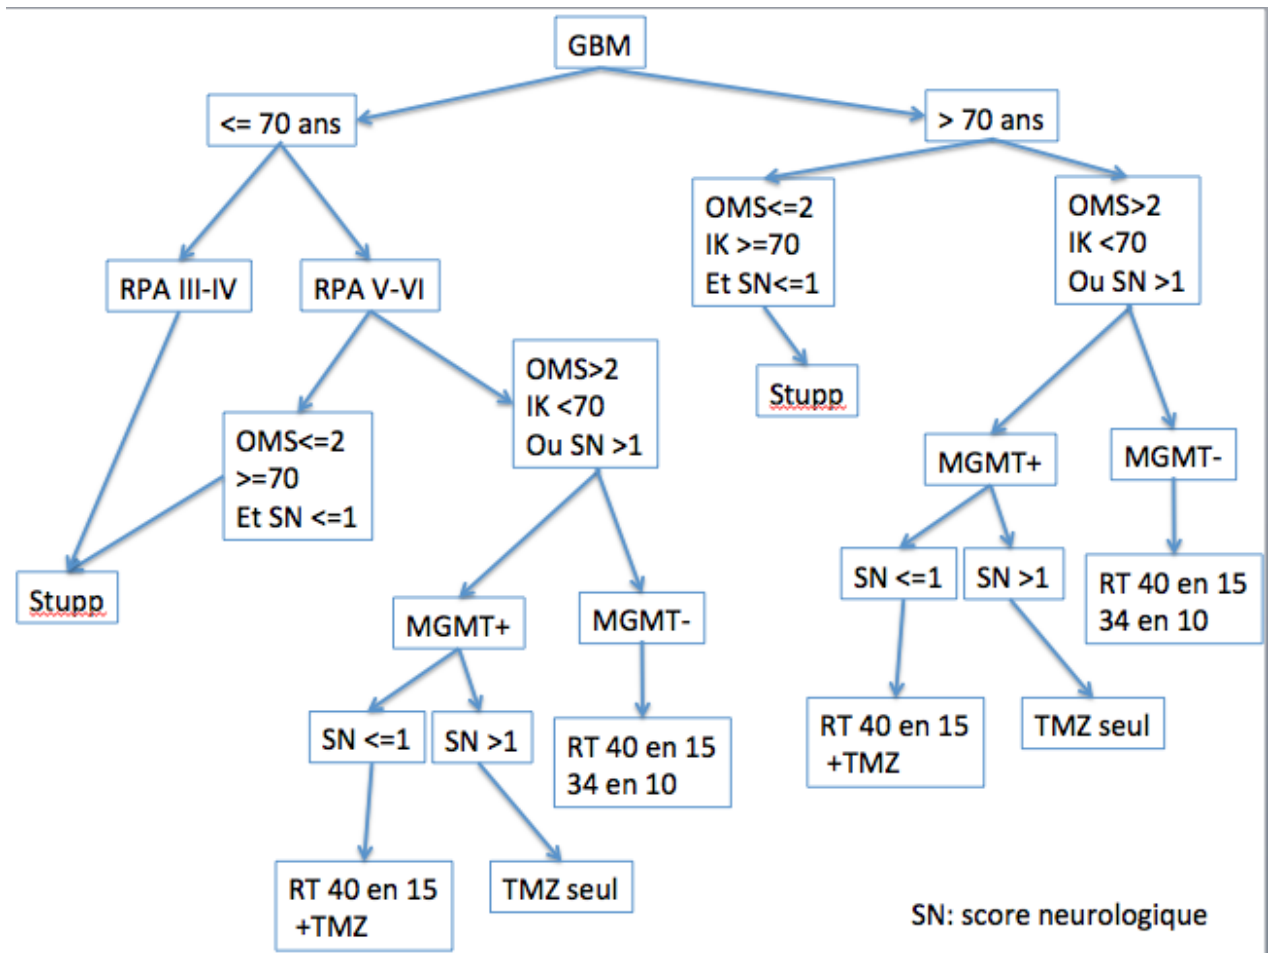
GBM

<= 70 ans

> 70 ans

RPA III-IV

RPA V-VI

OMS<=2
IK >=70
Et SN<=1

OMS>2
IK <70
Ou SN >1

Stupp

OMS>2
IK <70
Ou SN >1

OMS<=2
>=70
Et SN <=1

Stupp

MGMT+

MGMT-

Stupp

MGMT+

MGMT-

SN <=1

SN >1

RT 40 en 15
34 en 10

SN <=1

SN >1

RT 40 en 15
34 en 10

RT 40 en 15
+TMZ

TMZ seul

RT 40 en 15
+TMZ

TMZ seul

SN: score neurologique